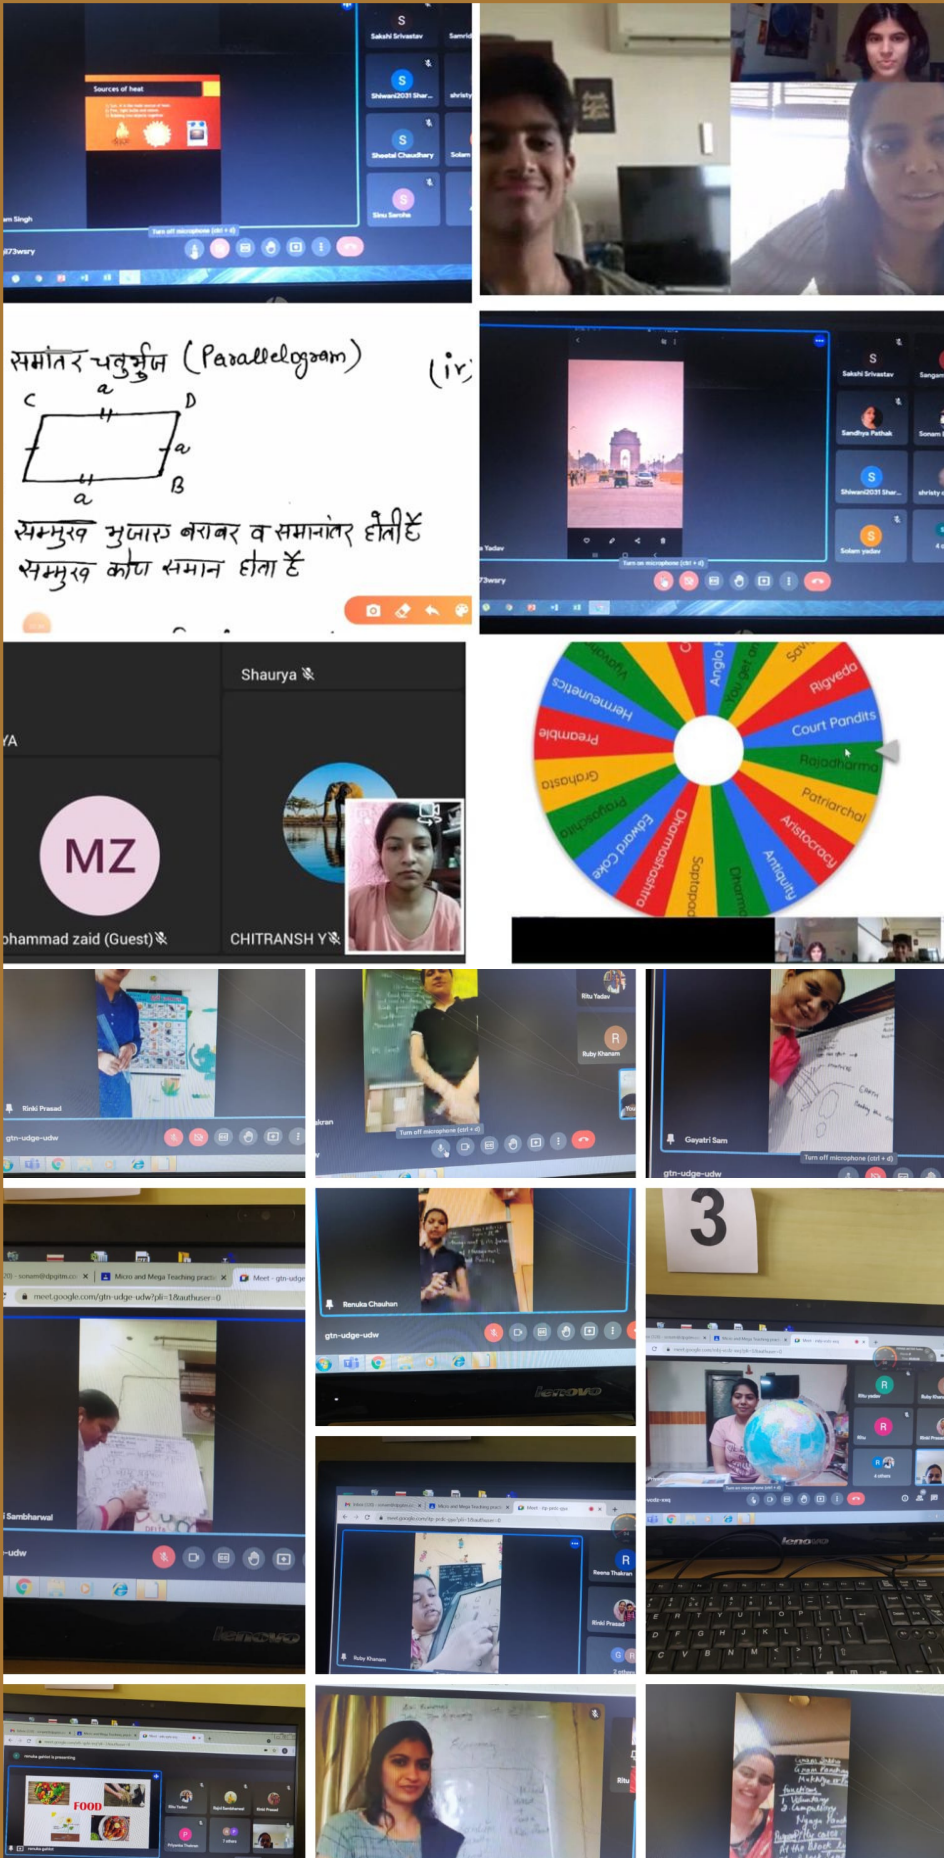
Sources of heat

S
Sakshi Srivastav
S
Shiwani2031 Shar...
S
Sheetal Chaudhary
S
Sinu Saroha

समांतर चतुर्भुज (Parallelogram)
C a D
a
a B
सम्मुख भुजाएं बराबर व समानांतर होती हैं
सम्मुख कोण समान होता है

S
Sakshi Srivastav
Sandhya Pathak
S
Shiwani2031 Shar...
S
Solam yadav

Shaurya
MZ
hammad zaid (Guest)
CHITRANSH Y

Rigveda
Court Pandits
Rajadharma
Patriarchal
Aristocracy
Antiquity
Dharma
Saptapad
Dharmashashtra
Edward Coke
Prajapati
Grahastha
Preamble
Hemennaites
Anglo

Rinki Prasad
gtn-udge-udw

Ritu Yadav
R
Ruby Khanam
Turn off microphone (ctrl + d)

Gayatri Sam
gtn-udge-udw
Turn off microphone (ctrl + d)

Micro and Mega Teaching practi
Meet - gtn-udge
meet.google.com/gtn-udge-udw?pli=1&authuser=0
Sambharwal
-udw

Renuka Chauhan
gtn-udge-udw
lenovo

3

R
Reena Thakran
Rinki Prasad
Ruby Khanam

lenovo

FOOD

Ritu